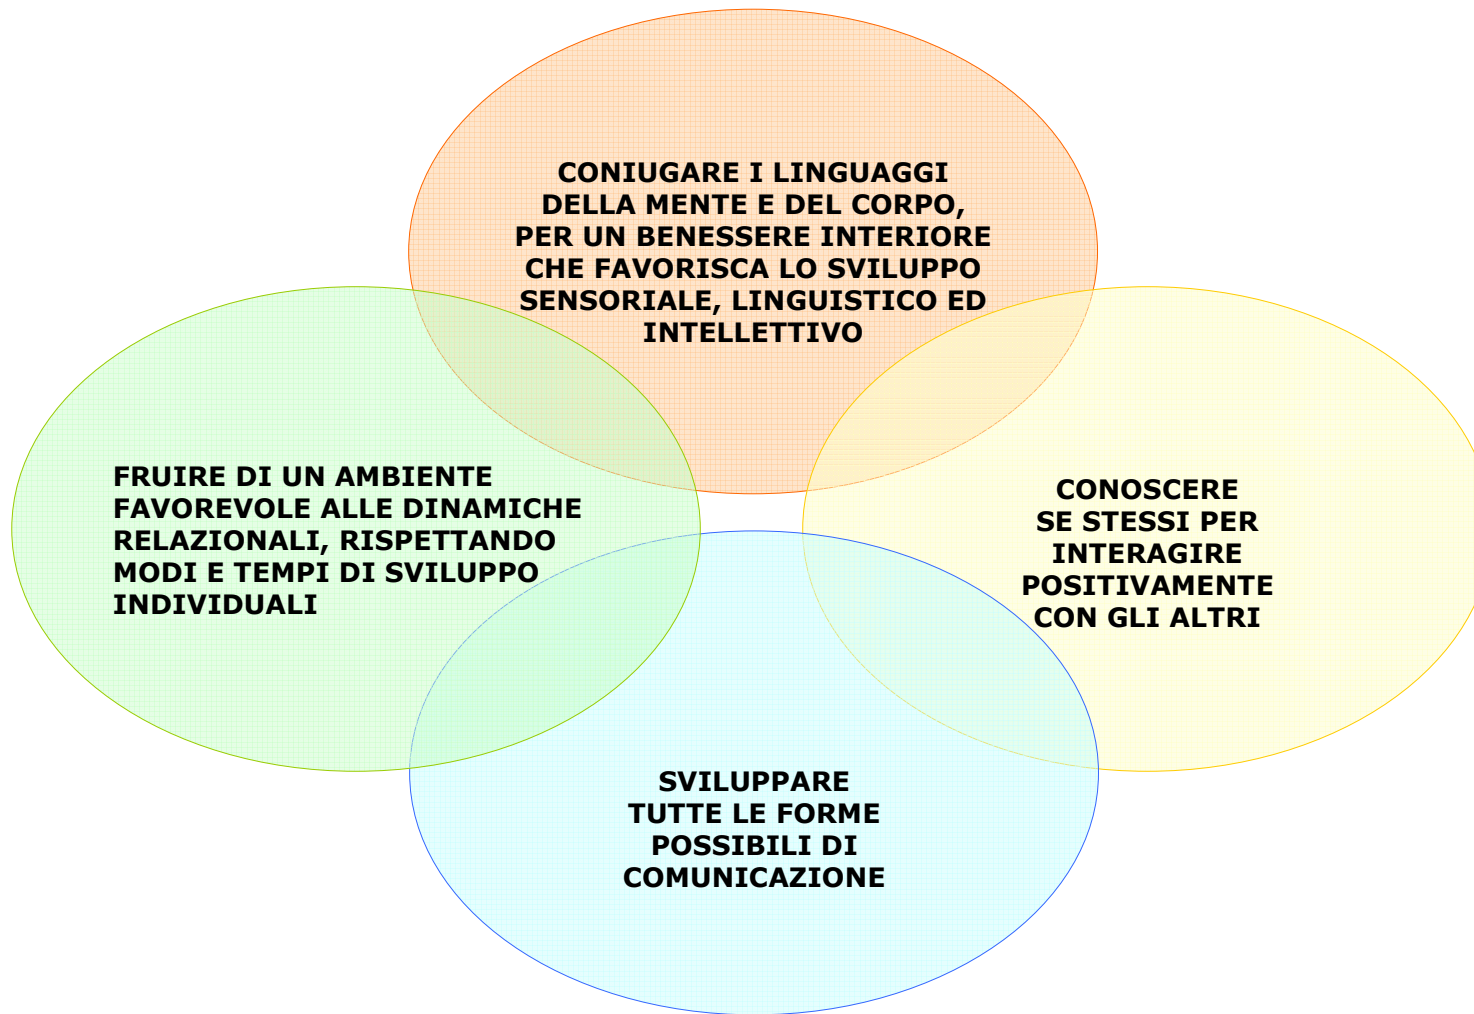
CONIUGARE I LINGUAGGI DELLA MENTE E DEL CORPO, PER UN BENESSERE INTERIORE CHE FAVORISCA LO SVILUPPO SENSORIALE, LINGUISTICO ED INTELLETTIVO

FRUIRE DI UN AMBIENTE FAVOREVOLE ALLE DINAMICHE RELAZIONALI, RISPETTANDO MODI E TEMPI DI SVILUPPO INDIVIDUALI

CONOSCERE SE STESSI PER INTERAGIRE POSITIVAMENTE CON GLI ALTRI

SVILUPPARE TUTTE LE FORME POSSIBILI DI COMUNICAZIONE